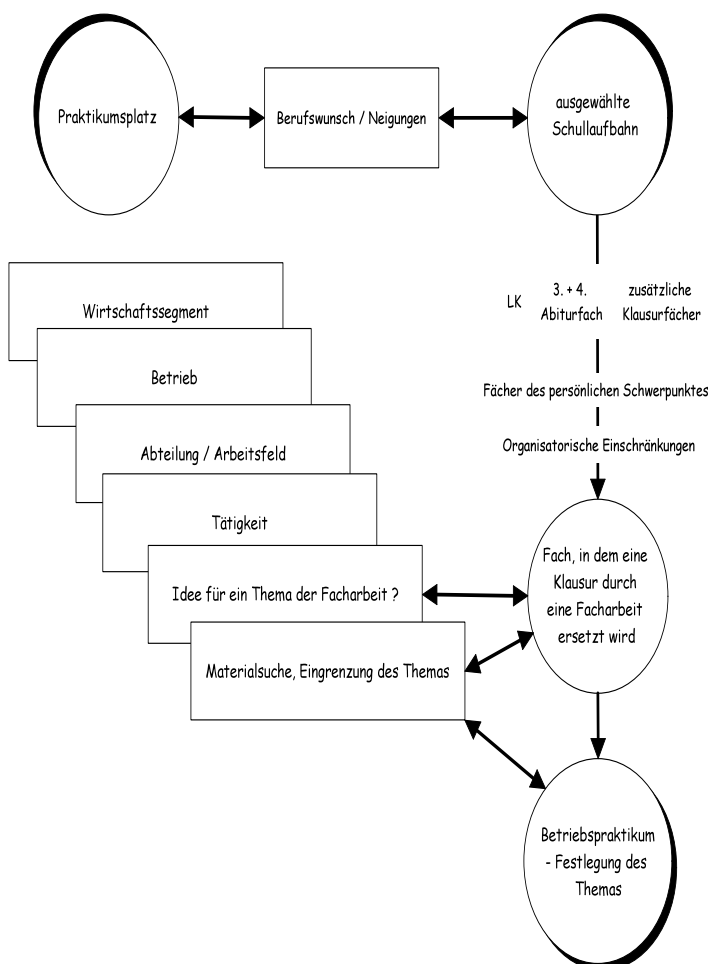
Praktikumsplatz

Berufswunsch / Neigungen

ausgewählte Schullaufbahn

LK

3. + 4. Abiturfach

zusätzliche Klausurfächer

Fächer des persönlichen Schwerpunktes

Organisatorische Einschränkungen

Wirtschaftssegment

Betrieb

Abteilung / Arbeitsfeld

Tätigkeit

Idee für ein Thema der Facharbeit ?

Materialsuche, Eingrenzung des Themas

Fach, in dem eine Klausur durch eine Facharbeit ersetzt wird

Betriebspraktikum - Festlegung des Themas